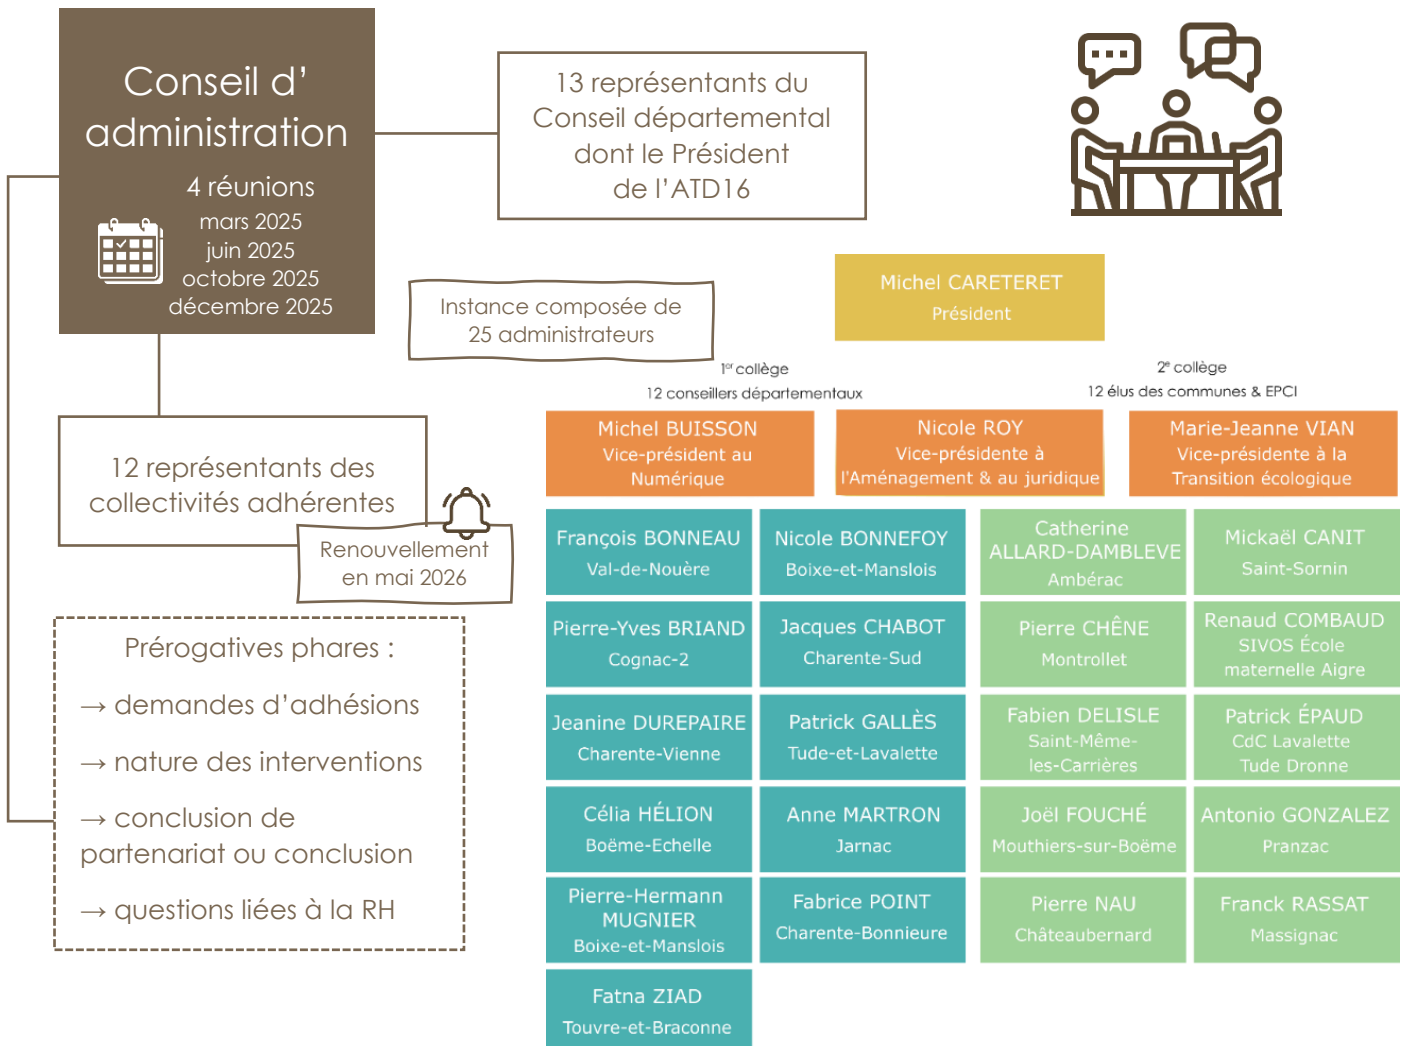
Conseil d' administration

4 réunions
mars 2025
juin 2025
octobre 2025
décembre 2025

13 représentants du Conseil départemental dont le Président de l'ATD16

Instance composée de 25 administrateurs

Michel CARETERET
Président

1$^{er}$ collège
12 conseillers départementaux

2$^{e}$ collège
12 élus des communes & EPCI

12 représentants des collectivités adhérentes

Renouvellement en mai 2026

Prérogatives phares :

→ demandes d'adhésions

→ nature des interventions

→ conclusion de partenariat ou conclusion

→ questions liées à la RH

Michel BUISSON
Vice-président au Numérique

Nicole ROY
Vice-présidente à l'Aménagement & au juridique

Marie-Jeanne VIAN
Vice-présidente à la Transition écologique

François BONNEAU
Val-de-Nouère

Nicole BONNEFOY
Boixe-et-Manslois

Catherine ALLARD-DAMBLEVE
Ambérac

Mickaël CANIT
Saint-Sornin

Pierre-Yves BRIAND
Cognac-2

Jacques CHABOT
Charente-Sud

Pierre CHÊNE
Montrollet

Renaud COMBAUD
SIVOS École maternelle Aigre

Jeanine DUREPAIRE
Charente-Vienne

Patrick GALLÈS
Tude-et-Lavalette

Fabien DELISLE
Saint-Même-les-Carrières

Patrick ÉPAUD
CdC Lavalette Tude Dronne

Célia HÉLION
Boëme-Echelle

Anne MARTRON
Jarnac

Joël FOUCHÉ
Mouthiers-sur-Boëme

Antonio GONZALEZ
Pranzac

Pierre-Hermann MUGNIER
Boixe-et-Manslois

Fabrice POINT
Charente-Bonnieure

Pierre NAU
Châteaubernard

Franck RASSAT
Massignac

Fatna ZIAD
Touvre-et-Braconne